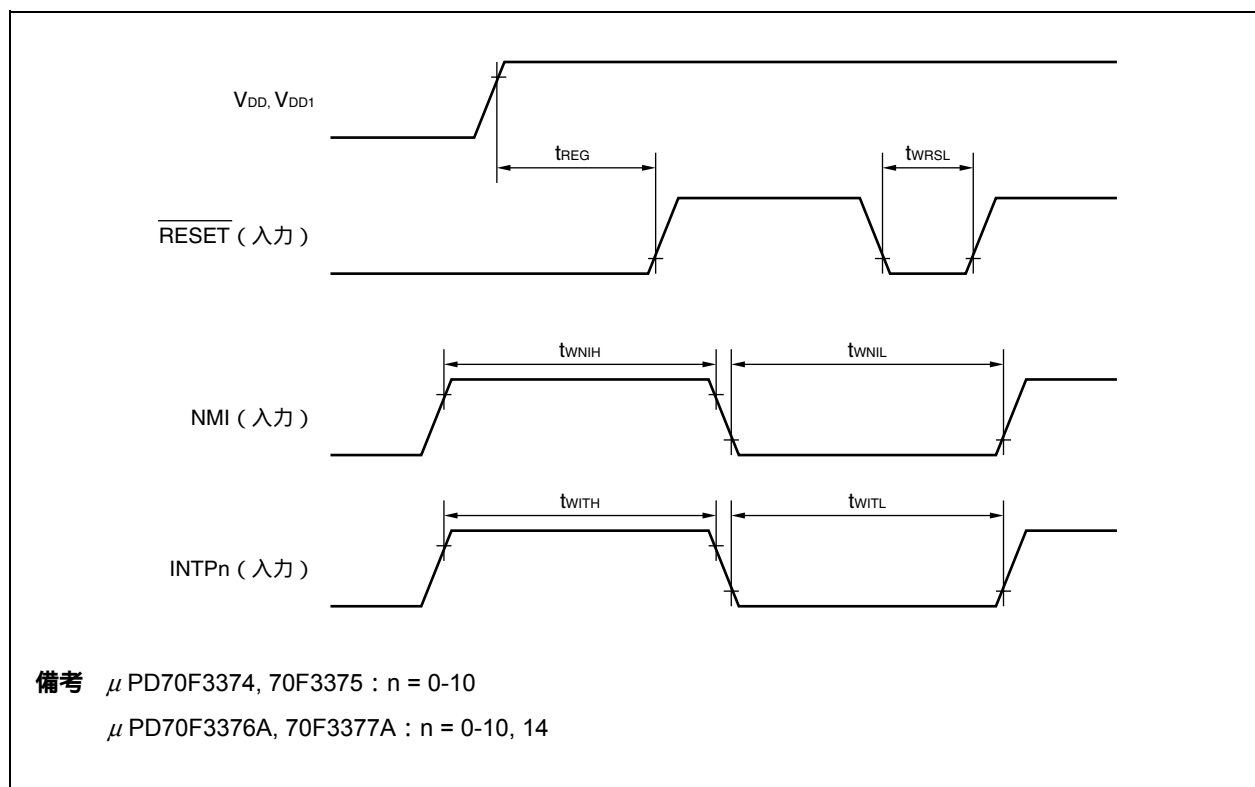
$V_{DD}$, $V_{DD1}$

$t_{REG}$

$t_{WRSL}$

$\overline{RESET}$（入力）

$t_{WNIH}$

$t_{WNIL}$

NMI（入力）

$t_{WITH}$

$t_{WITL}$

INTPn（入力）

備考　$\mu$PD70F3374, 70F3375：n = 0-10

$\mu$PD70F3376A, 70F3377A：n = 0-10, 14